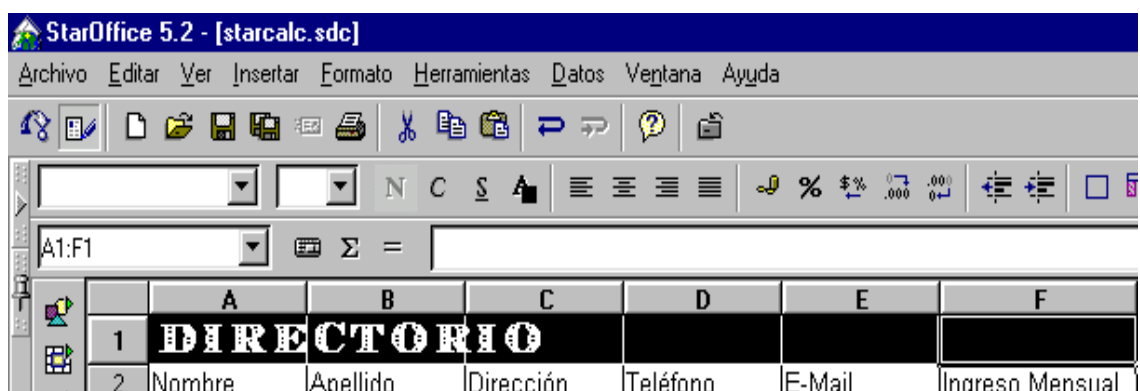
StarOffice 5.2 - [starcalc.sdc]

Archivo Editar Ver Insertar Formato Herramientas Datos Ventana Ayuda

N C S

A1:F1

Σ =

|   | A | B | C | D | E | F |
|---|---|---|---|---|---|---|
| 1 | DIRECTORIO | | | | | |
| 2 | Nombre | Apellido | Dirección | Teléfono | E-Mail | Ingreso Mensual |